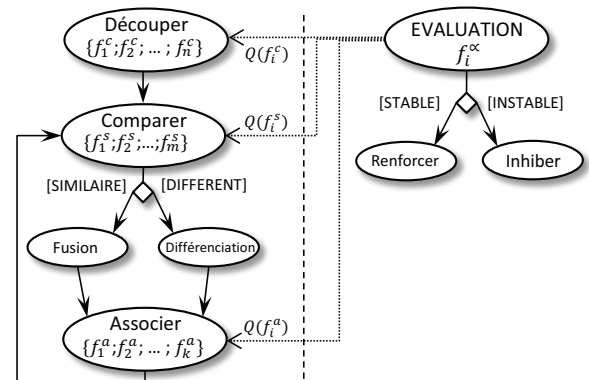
Découper
$\{f_1^c; f_2^c; \dots; f_n^c\}$

$Q(f_i^c)$

EVALUATION
$f_i^{\propto}$

Comparer
$\{f_1^s; f_2^s; \dots; f_m^s\}$

$Q(f_i^s)$

[STABLE]

[INSTABLE]

Renforcer

Inhiber

[SIMILAIRE]

[DIFFERENT]

Fusion

Différenciation

Associer
$\{f_1^a; f_2^a; \dots; f_k^a\}$

$Q(f_i^a)$